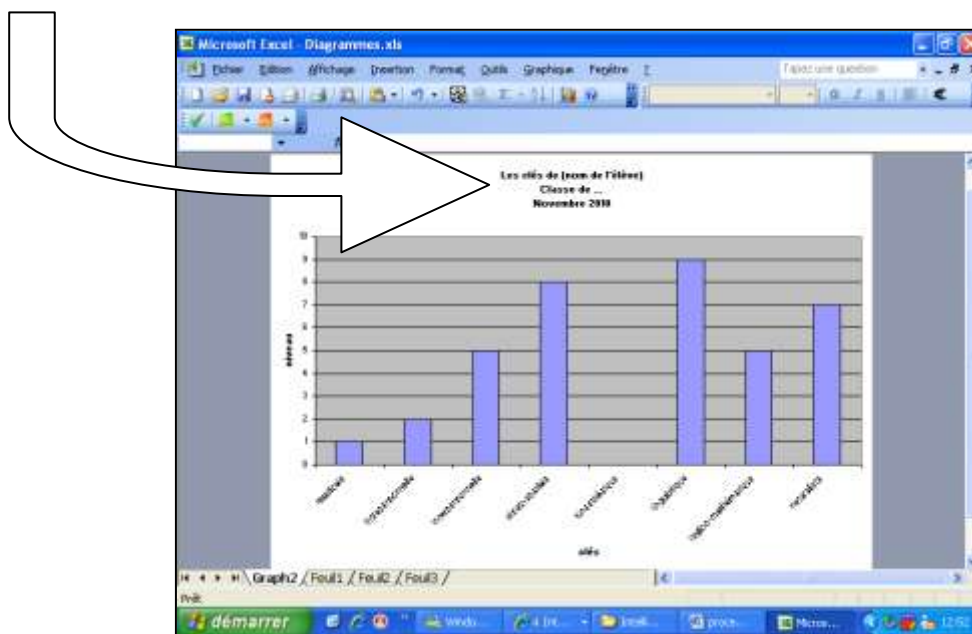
Microsoft Excel - Diagrammes.xls

Fichier Edition Affichage Insertion Format Outils Graphique Fenêtre ?

Tapez une question

Les clés de (nom de l'élève)
Classe de ...
Novembre 2010

10
9
8
7
6
5
4
3
2
1
0

niveau

musicale
intrapersonnelle
interpersonnelle
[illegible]
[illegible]
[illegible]
logico-mathématique
naturaliste

clés

Graph2 / Feuil1 / Feuil2 / Feuil3 /

Prêt

démarrer

Windo...

Micros...

12:52